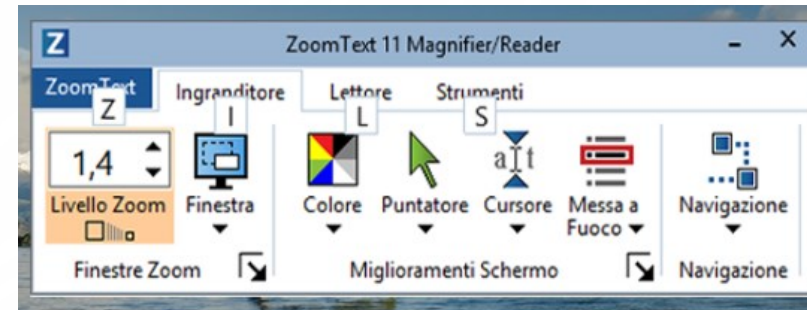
Z ZoomText 11 Magnifier/Reader - X

ZoomText Z Ingranditore I Lettore L Strumenti S

1,4
Livello Zoom

Finestra

Colore

Puntatore

Cursore

Messa a Fuoco

Navigazione

Finestre Zoom

Miglioramenti Schermo

Navigazione